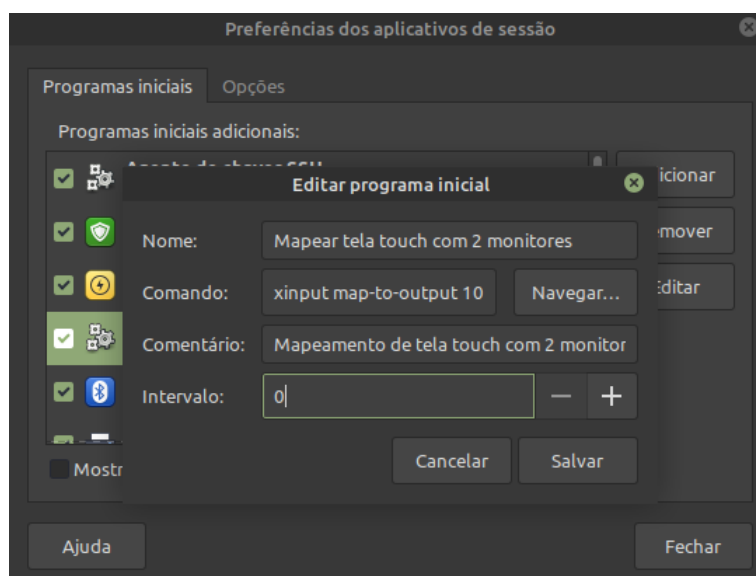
Preferências dos aplicativos de sessão

Programas iniciais
Opções

Programas iniciais adicionais:

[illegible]

Mostr

icionar
emover
Editar

Editar programa inicial

Nome:
Mapear tela touch com 2 monitores

Comando:
xinput map-to-output 10
Navegar...

Comentário:
Mapeamento de tela touch com 2 monitor

Intervalo:
0
—
+

Cancelar
Salvar

Ajuda
Fechar